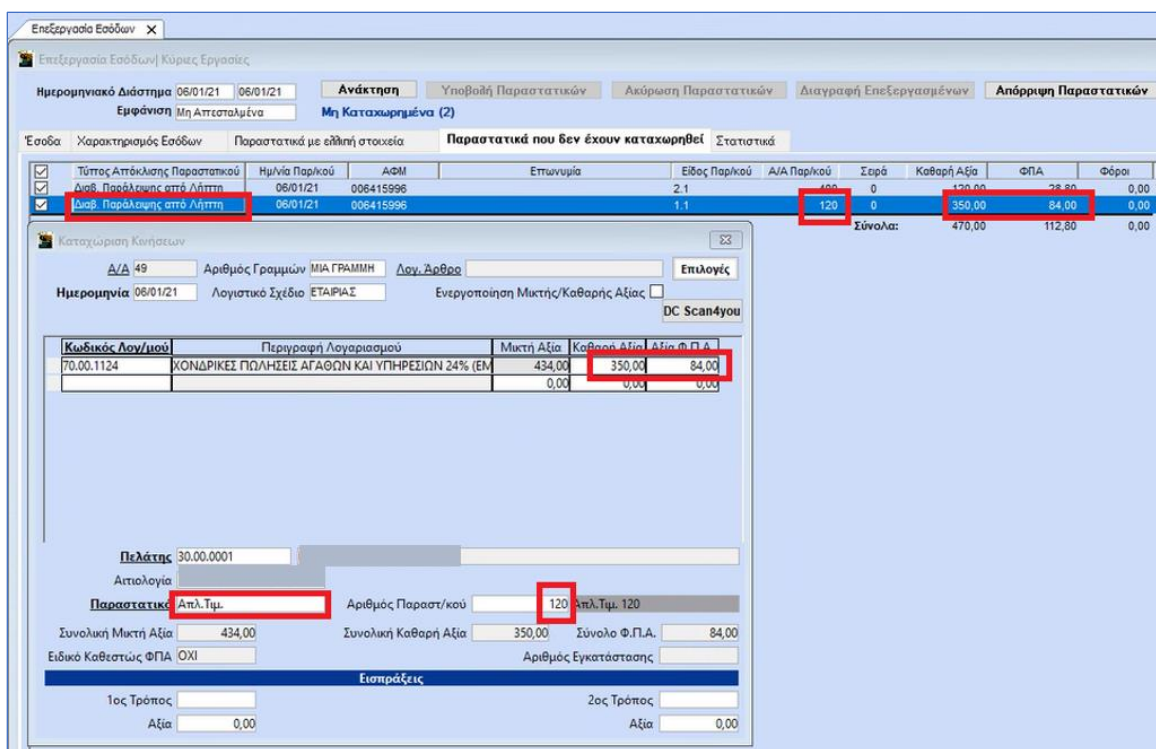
Επεξεργασία Εσόδων ✕

Επεξεργασία Εσόδων| Κύριες Εργασίες

Ημερομηνιακό Διάστημα 06/01/21 06/01/21
Εμφάνιση Μη Απεσταλμένα

Ανάκτηση Υποβολή Παραστατικών Ακύρωση Παραστατικών Διαγραφή Επεξεργασμένων Απόρριψη Παραστατικών

Μη Καταχωρημένα (2)

Έσοδα Χαρακτηρισμός Εσόδων Παραστατικά με ελλιπή στοιχεία Παραστατικά που δεν έχουν καταχωρηθεί Στατιστικά

| | Τύπος Απόκλισης Παραστατικού | Ημ/νία Παρ/κού | ΑΦΜ | Επωνυμία | Είδος Παρ/κού | Α/Α Παρ/κού | Σειρά | Καθαρή Αξία | ΦΠΑ | Φόροι |
|---|---|---|---|---|---|---|---|---|---|---|
| ☑ | Διαβ. Παράλειψης από Λήπτη | 06/01/21 | 006415996 | | 2.1 | 480 | 0 | 120,00 | 28,80 | 0,00 |
| ☑ | Διαβ. Παράλειψης από Λήπτη | 06/01/21 | 006415996 | | 1.1 | 120 | 0 | 350,00 | 84,00 | 0,00 |
| | | | | | | | Σύνολα: | 470,00 | 112,80 | 0,00 |

Καταχώριση Κινήσεων

Α/Α 49 Αριθμός Γραμμών ΜΙΑ ΓΡΑΜΜΗ Λογ. Άρθρο Επιλογές
Ημερομηνία 06/01/21 Λογιστικό Σχέδιο ΕΤΑΙΡΙΑΣ Ενεργοποίηση Μικτής/Καθαρής Αξίας
DC Scan4you

| Κωδικός Λογ/μού | Περιγραφή Λογαριασμού | Μικτή Αξία | Καθαρή Αξία | Αξία Φ.Π.Α. |
|---|---|---|---|---|
| 70.00.1124 | ΧΟΝΔΡΙΚΕΣ ΠΩΛΗΣΕΙΣ ΑΓΑΘΩΝ ΚΑΙ ΥΠΗΡΕΣΙΩΝ 24% (ΕΜ | 434,00 | 350,00 | 84,00 |
| | | 0,00 | 0,00 | 0,00 |

Πελάτης 30.00.0001
Αιτιολογία
Παραστατικό Απλ.Τιμ. Αριθμός Παραστ/κού 120 Απλ.Τιμ. 120
Συνολική Μικτή Αξία 434,00 Συνολική Καθαρή Αξία 350,00 Σύνολο Φ.Π.Α. 84,00
Ειδικό Καθεστώς ΦΠΑ ΟΧΙ Αριθμός Εγκατάστασης

Εισπράξεις
1ος Τρόπος 2ος Τρόπος
Αξία 0,00 Αξία 0,00